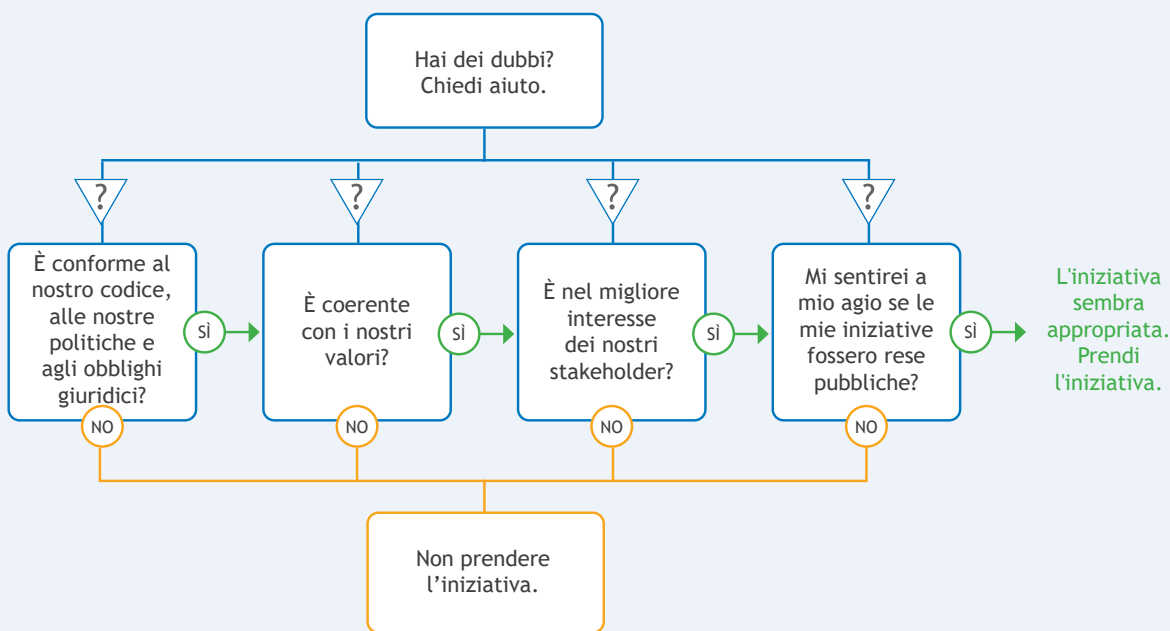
Hai dei dubbi? Chiedi aiuto.

?

?

?

?

È conforme al nostro codice, alle nostre politiche e agli obblighi giuridici?

SÌ

NO

È coerente con i nostri valori?

SÌ

NO

È nel migliore interesse dei nostri stakeholder?

SÌ

NO

Mi sentirei a mio agio se le mie iniziative fossero rese pubbliche?

SÌ

NO

L'iniziativa sembra appropriata. Prendi l'iniziativa.

Non prendere l’iniziativa.